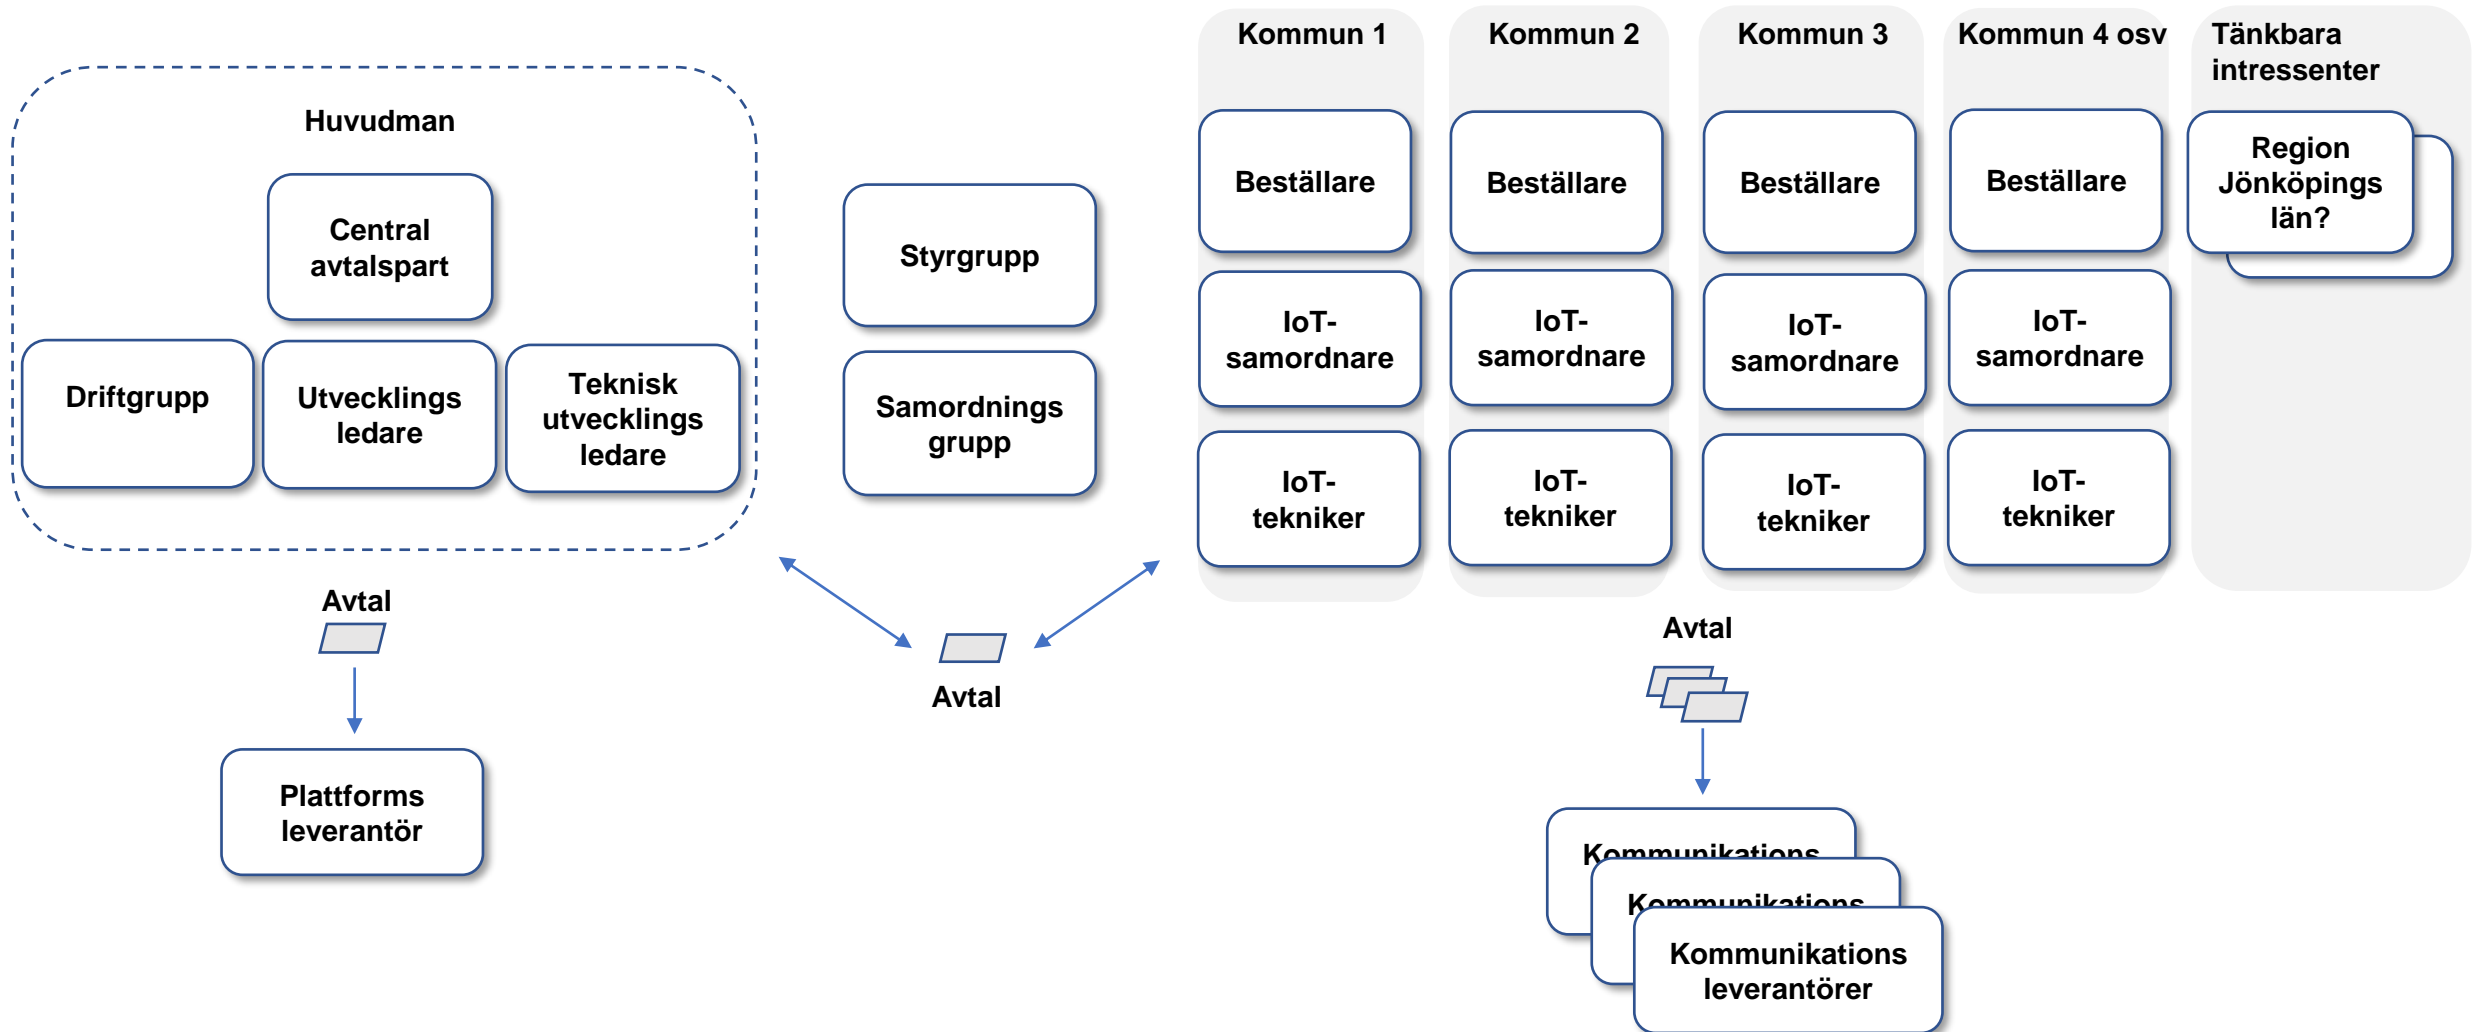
Huvudman

Central avtalspart

Driftgrupp

Utvecklings ledare

Teknisk utvecklings ledare

Avtal

Plattforms leverantör

Styrgrupp

Samordnings grupp

Avtal

Kommun 1

Beställare

IoT-samordnare

IoT-tekniker

Kommun 2

Beställare

IoT-samordnare

IoT-tekniker

Kommun 3

Beställare

IoT-samordnare

IoT-tekniker

Kommun 4 osv

Beställare

IoT-samordnare

IoT-tekniker

Tänkbara intressenter

Region Jönköpings län?

Avtal

Kommunikations

Kommunikations

Kommunikations leverantörer